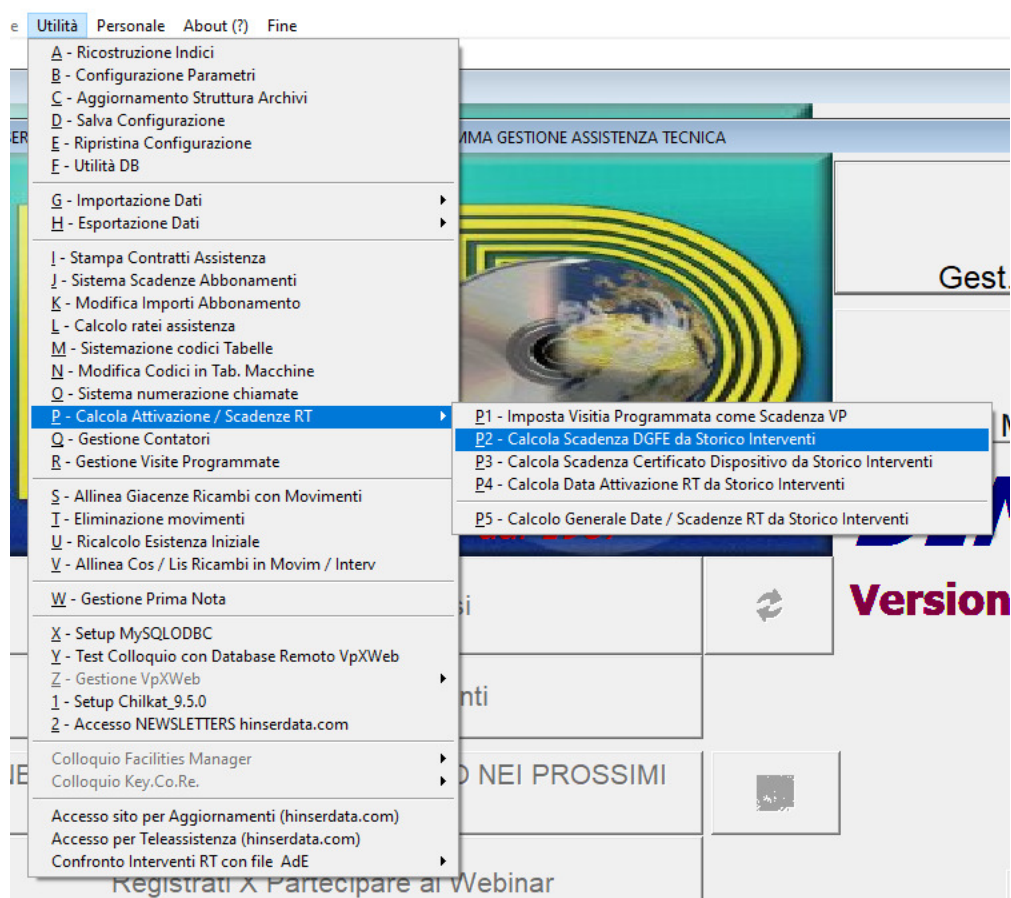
e Utilità Personale About (?) Fine

A - Ricostruzione Indici
B - Configurazione Parametri
C - Aggiornamento Struttura Archivi
D - Salva Configurazione
E - Ripristina Configurazione
F - Utilità DB

G - Importazione Dati
H - Esportazione Dati

I - Stampa Contratti Assistenza
J - Sistema Scadenze Abbonamenti
K - Modifica Importi Abbonamento
L - Calcolo ratei assistenza
M - Sistemazione codici Tabelle
N - Modifica Codici in Tab. Macchine
O - Sistema numerazione chiamate
P - Calcola Attivazione / Scadenze RT
Q - Gestione Contatori
R - Gestione Visite Programmate

S - Allinea Giacenze Ricambi con Movimenti
T - Eliminazione movimenti
U - Ricalcolo Esistenza Iniziale
V - Allinea Cos / Lis Ricambi in Movim / Interv

W - Gestione Prima Nota

X - Setup MySQLODBC
Y - Test Colloquio con Database Remoto VpXWeb
Z - Gestione VpXWeb
1 - Setup Chilkat_9.5.0
2 - Accesso NEWSLETTERS hinserdata.com

Colloquio Facilities Manager
Colloquio Key.Co.Re.

Accesso sito per Aggiornamenti (hinserdata.com)
Accesso per Teleassistenza (hinserdata.com)
Confronto Interventi RT con file AdE

P1 - Imposta Visitia Programmata come Scadenza VP
P2 - Calcola Scadenza DGFE da Storico Interventi
P3 - Calcola Scadenza Certificato Dispositivo da Storico Interventi
P4 - Calcola Data Attivazione RT da Storico Interventi

P5 - Calcolo Generale Date / Scadenze RT da Storico Interventi

ER
MMA GESTIONE ASSISTENZA TECNICA
Gest.
M
Version
si
nti
NE
O NEI PROSSIMI
Registrati X Partecipare al Webinar